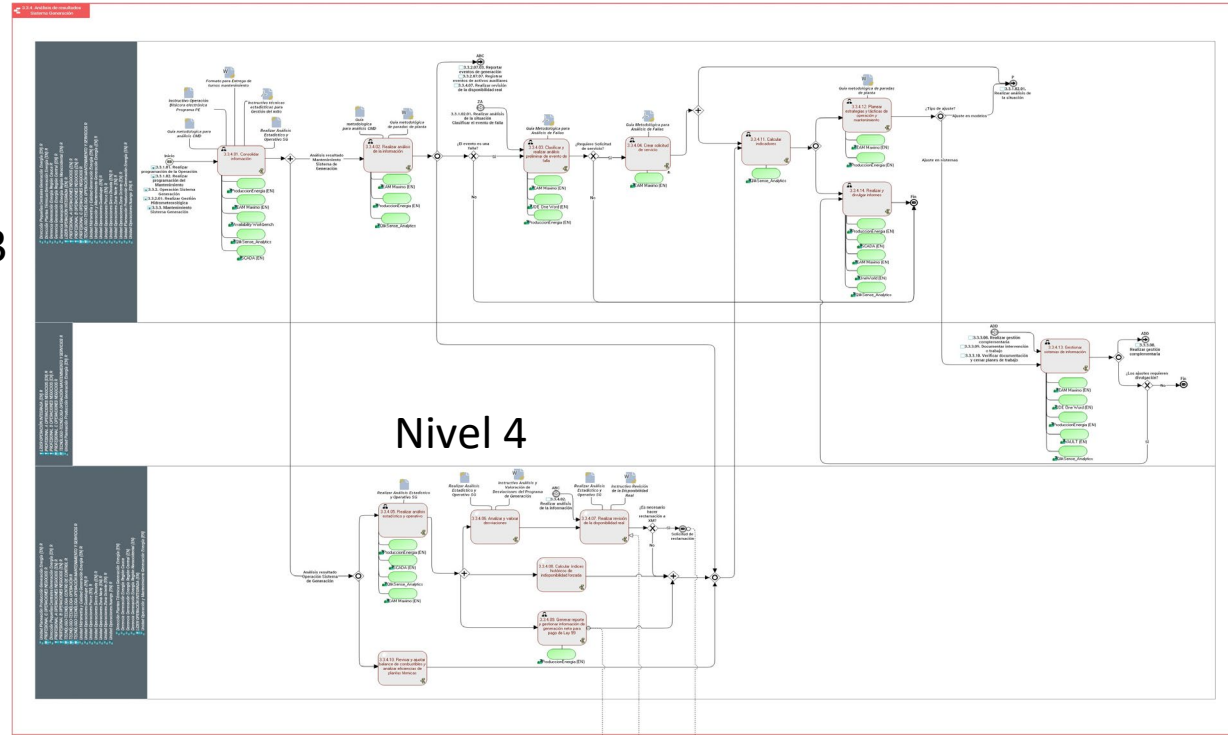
3.3.4. Análisis de resultados Sistema Generación

3

Nivel 4

Inicio
3.1.1.07. Realizar programación de la Operación
3.5.1.02. Realizar programación del Mantenimiento
3.3.3. Operación Sistema Generación
3.3.2.01. Realizar Gestión Hidrometeorológica
3.3.5. Mantenimiento Sistema Generación

Guía metodológica para análisis GMD
Instructivo Operación Bitácora electrónica Programa FE
Formato para Entrega de turnos mantenimiento
Instructivo técnicos estadísticos para Gestión del éxito
Realizar Análisis Estadístico y Operativo SG

3.3.4.01. Consolidar información
ProduccionEnergia (EN)
EAM Maximo (EN)
Availability Workbench
DB Tareas_Analytics
SCADA (EN)

Análisis resultados Mantenimiento Sistema de Generación
Guía metodológica para análisis GMD
Guía metodológica de paradas de planta
3.3.4.02. Realizar análisis de la información
EAM Maximo (EN)
ProduccionEnergia (EN)
DB Tareas_Analytics

ABC
3.1.2.07.03. Reportar eventos de generación
3.5.2.07.02. Registrar eventos de activos auxiliares
3.3.4.07. Realizar revisión de la disponibilidad real
Z.L
3.5.1.03.01. Realizar análisis de la situación
Clasificar el evento de falla
¿El evento es una falla?
Si
No
Guía Metodológica para Análisis de Fallas
3.3.4.03. Clasificar y realizar análisis problemas de evento de falla
EAM Maximo (EN)
EDE One Word (EN)
ProduccionEnergia (EN)
¿Requiere Solicitud de servicio?
Si
No
Guía Metodológica para Análisis de Fallas
3.3.4.04. Crear solicitud de servicio
EAM Maximo (EN)
3.3.4.11. Calcular indicadores
DB Tareas_Analytics
Guía metodológica de paradas de planta
3.3.4.12. Plantear estrategias y tácticas de operación y mantenimiento
EAM Maximo (EN)
ProduccionEnergia (EN)
¿Tipo de ajuste?
Ajuste en modelos
Ajuste en sistemas
F
3.5.1.03.01. Realizar análisis de la situación
3.3.4.14. Realizar y divulgar informes
ProduccionEnergia (EN)
SCADA (EN)
EAM Maximo (EN)
Enerdat (EN)
DB Tareas_Analytics
Fin

ADD
3.5.3.06. Realizar gestión complementaria
3.3.3.05. Documentar intervención o trabajo
3.3.3.16. Verificar documentación y cerrar planes de trabajo
3.3.4.13. Gestionar sistemas de información
EAM Maximo (EN)
EDE One Word (EN)
ProduccionEnergia (EN)
SULT (EN)
DB Tareas_Analytics
ADD
3.5.3.06. Realizar gestión complementaria
¿Los ajustes requieren divulgación?
No
Si
Fin

Análisis resultado Operación Sistema de Generación
Realizar Análisis Estadístico y Operativo SG
3.3.4.05. Realizar análisis estadístico y operativo
ProduccionEnergia (EN)
SCADA (EN)
DB Tareas_Analytics
EAM Maximo (EN)
Realizar Análisis Estadístico y Operativo SG
Instructivo Análisis y Valoración de Desviaciones del Programa de Generación
3.3.4.06. Analizar y valorar desviaciones
ABC
3.3.4.06. Realizar análisis de la información
Realizar Análisis Estadístico y Operativo SG
Instructivo Revisión de la Disponibilidad Real
3.3.4.07. Realizar revisión de la disponibilidad real
¿Es necesario hacer reclamación a XM?
Si
No
Solicitud de reclamación
3.3.4.08. Calcular índices históricos de indisponibilidad inicial
3.3.4.09. Generar reporte y gestionar información de generación para pago de Ley 99
ProduccionEnergia (EN)
3.3.4.10. Revisar o ajustar balance de combustible o análisis eficiencias de plantas térmicas